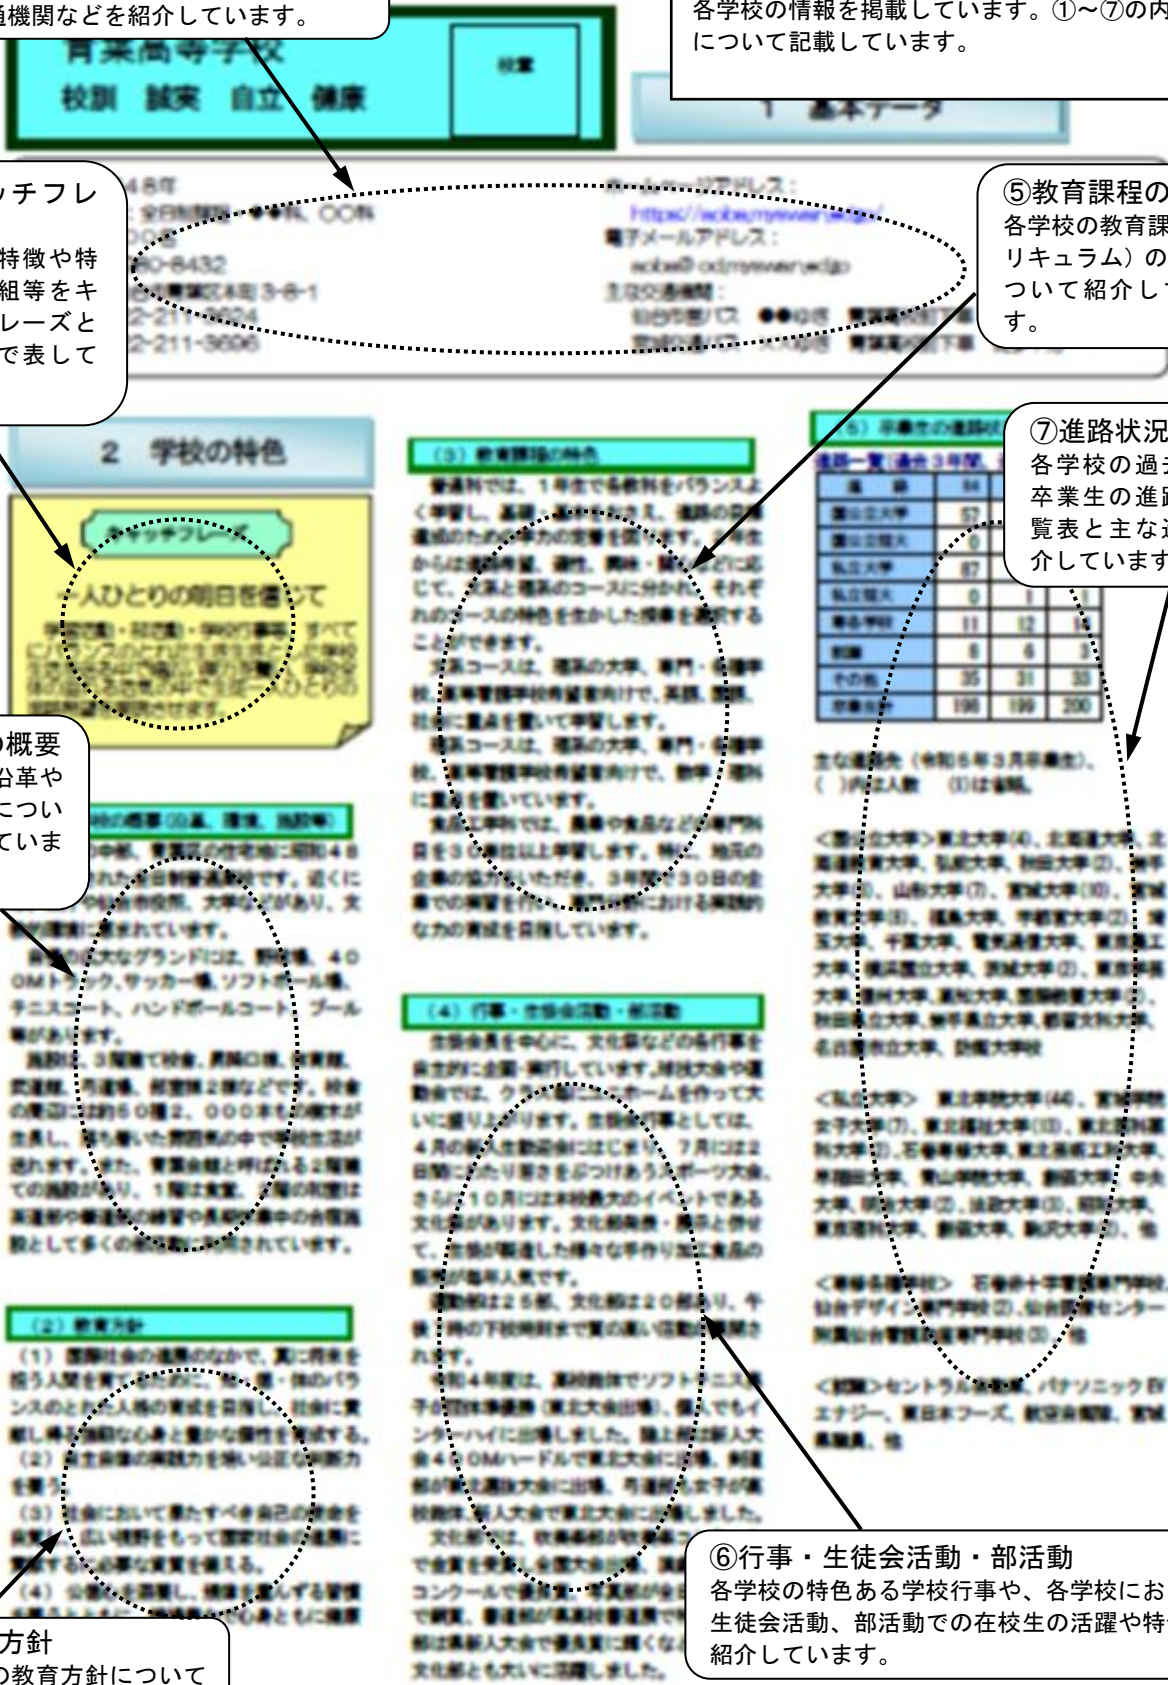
通機関などを紹介しています。

各学校の情報を掲載しています。①～⑦の内
について記載しています。

校則　誠実　自立　健康

1　基本データ

ッチフレ
特徴や特
組等をキ
レーズと
で表して

⑤教育課程の
各学校の教育課
リキュラム）の
ついて紹介して
す。

2　学校の特色

キャッチフレーズ
一人ひとりの明日を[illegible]

⑦進路状況
各学校の過去
卒業生の進路
覧表と主な進
介しています

の概要
沿革や
につい
ていま

方針
の教育方針について

⑥行事・生徒会活動・部活動
各学校の特色ある学校行事や、各学校にお
生徒会活動、部活動での在校生の活躍や特
紹介しています。